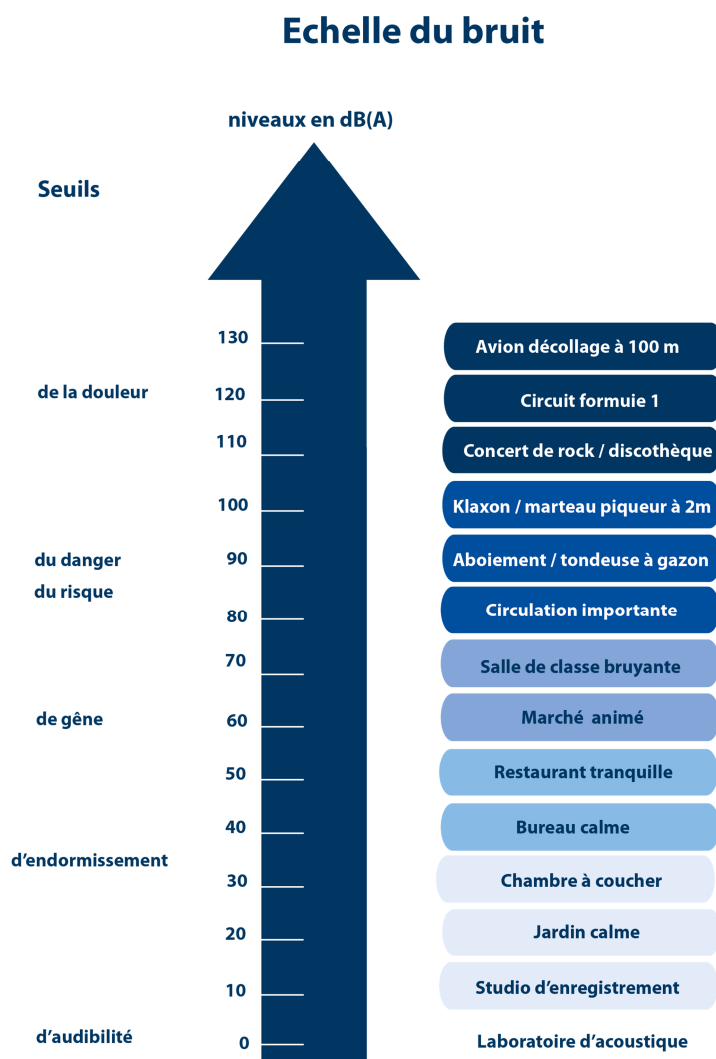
Echelle du bruit

niveaux en dB(A)

Seuils

130 Avion décollage à 100 m

de la douleur

120 Circuit formuie 1

110 Concert de rock / discothèque

100 Klaxon / marteau piqueur à 2m

du danger

90 Aboiement / tondeuse à gazon

du risque

80 Circulation importante

70 Salle de classe bruyante

de gêne

60 Marché animé

50 Restaurant tranquille

40 Bureau calme

d'endormissement

30 Chambre à coucher

20 Jardin calme

10 Studio d'enregistrement

d'audibilité

0 Laboratoire d'acoustique